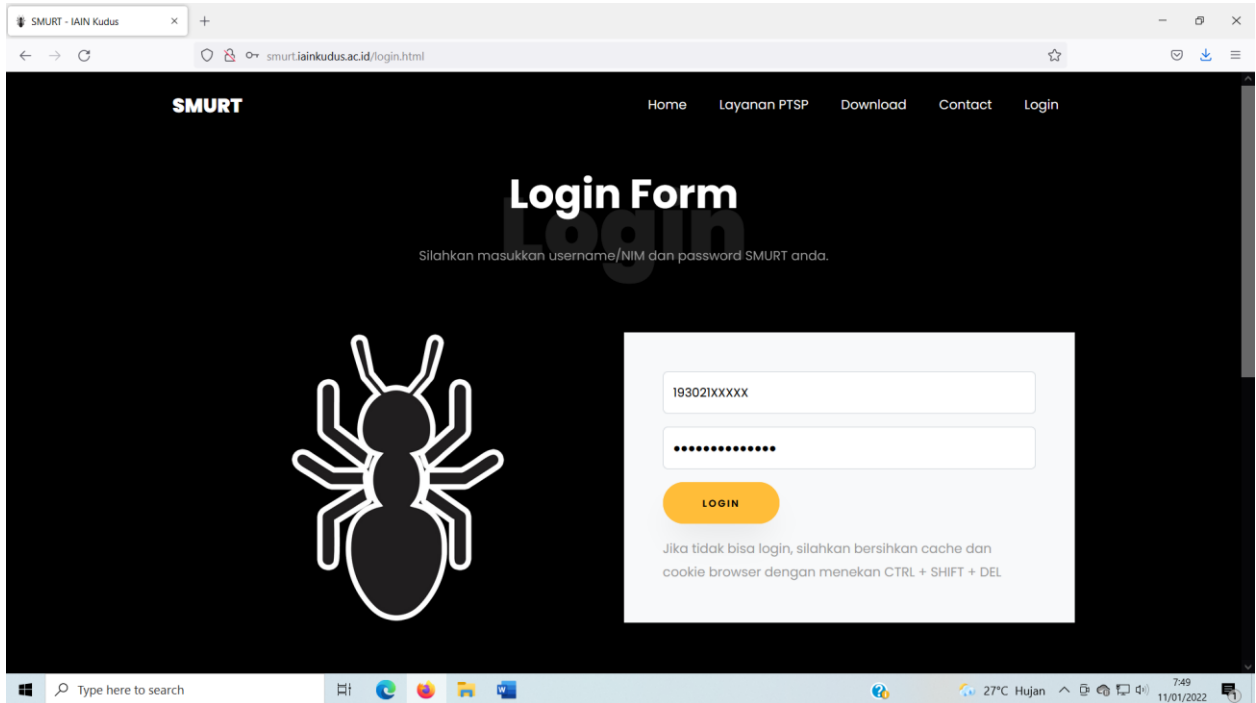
SMURT - IAIN Kudus

smurt.iainkudus.ac.id/login.html

SMURT

Home Layanan PTSP Download Contact Login

Login Form

Login

Silahkan masukkan username/NIM dan password SMURT anda.

193021XXXXX

••••••••••••••

LOGIN

Jika tidak bisa login, silahkan bersihkan cache dan cookie browser dengan menekan CTRL + SHIFT + DEL

Type here to search

27°C Hujan

7:49
11/01/2022